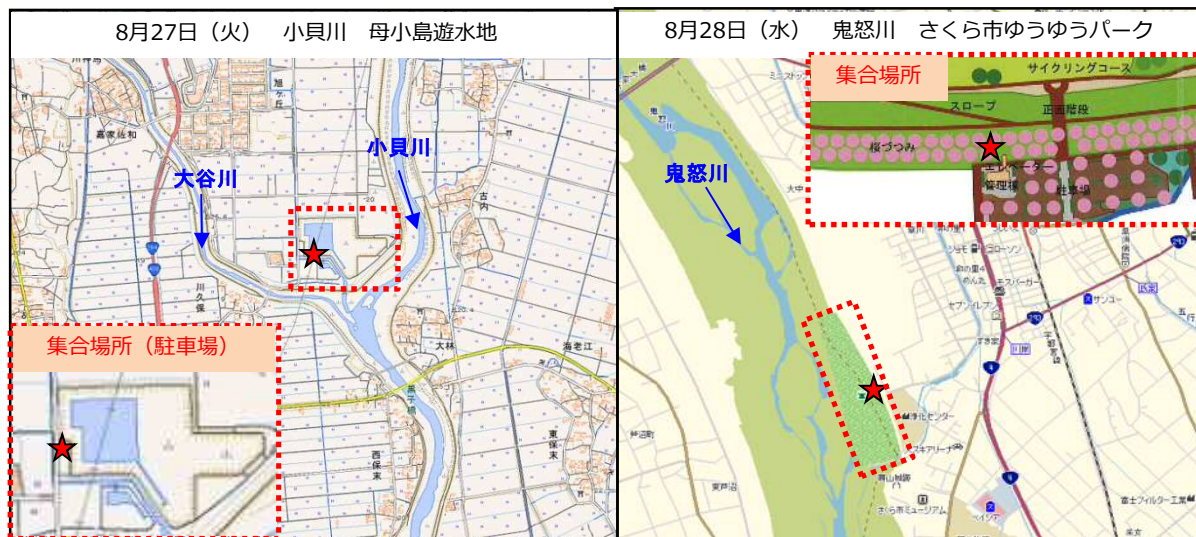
8月27日（火）　小貝川　母小島遊水地

大谷川

小貝川

集合場所（駐車場）

8月28日（水）　鬼怒川　さくら市ゆうゆうパーク

集合場所

サイクリングコース

スロープ

正面階段

桜づつみ

管理棟

駐車場

鬼怒川

さくら市ミュージアム